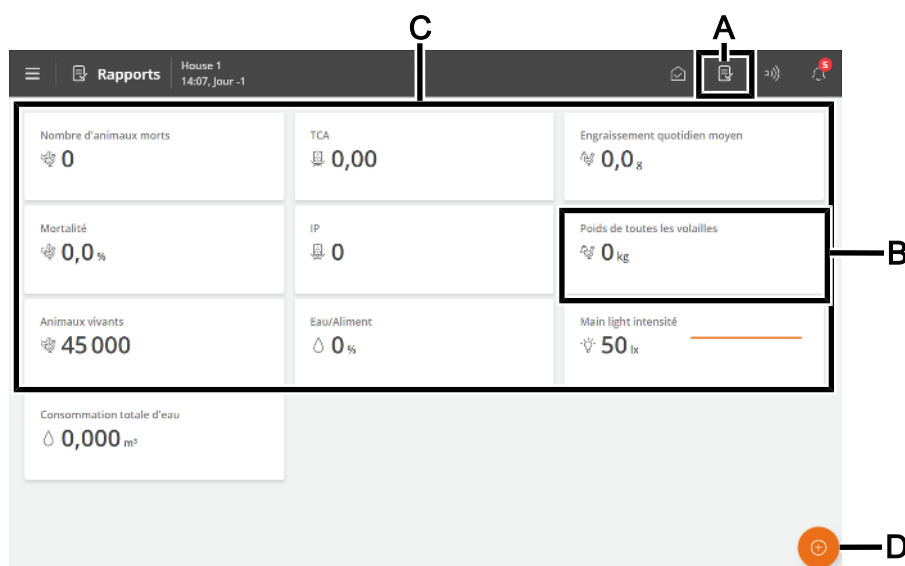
C

A

Rapports

House 1
14:07, Jour -1

5

Nombre d'animaux morts
0

TCA
0,00

Engraissement quotidien moyen
0,0 g

Mortalité
0,0 %

IP
0

Poids de toutes les volailles
0 kg

B

Animaux vivants
45 000

Eau/Aliment
0 %

Main light intensité
50 lx

Consommation totale d'eau
0,000 m³

D